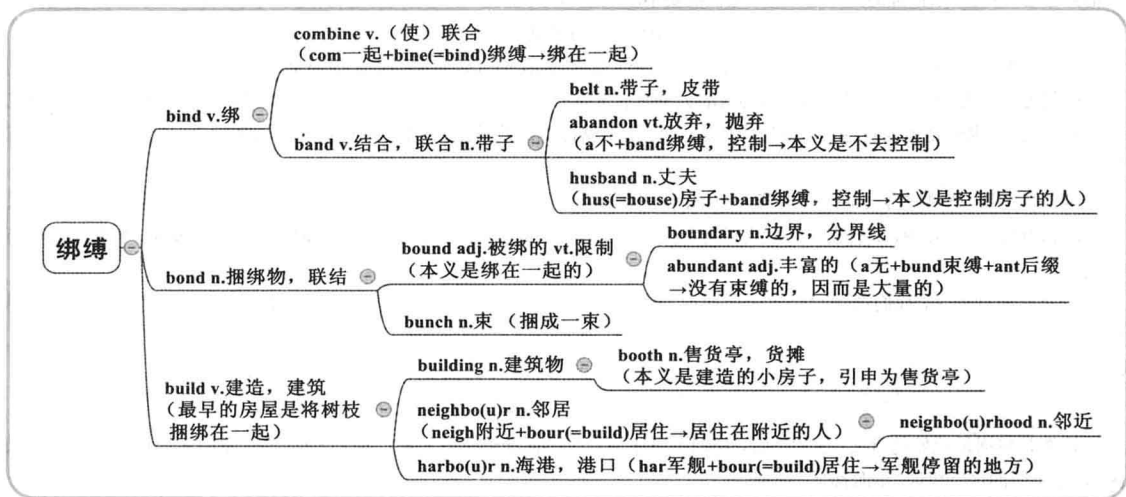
绑缚

bind v.绑

combine v.（使）联合
（com一起+bine(=bind)绑缚→绑在一起）

band v.结合，联合 n.带子

belt n.带子，皮带

abandon vt.放弃，抛弃
（a不+band绑缚，控制→本义是不去控制）

husband n.丈夫
（hus(=house)房子+band绑缚，控制→本义是控制房子的人）

bond n.捆绑物，联结

bound adj.被绑的 vt.限制
（本义是绑在一起的）

boundary n.边界，分界线

abundant adj.丰富的（a无+bund束缚+ant后缀→没有束缚的，因而是大量的）

bunch n.束（捆成一束）

build v.建造，建筑
（最早的房屋是将树枝捆绑在一起）

building n.建筑物

booth n.售货亭，货摊
（本义是建造的小房子，引申为售货亭）

neighbo(u)r n.邻居
（neigh附近+bour(=build)居住→居住在附近的人）

neighbo(u)rhood n.邻近

harbo(u)r n.海港，港口（har军舰+bour(=build)居住→军舰停留的地方）